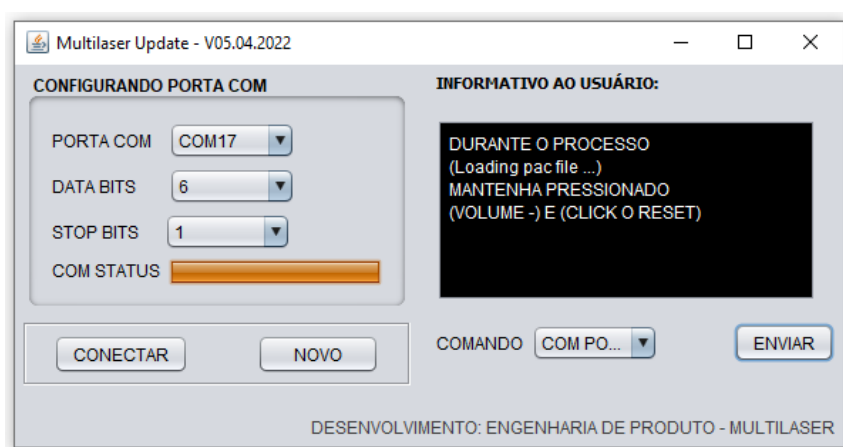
Multilaser Update - V05.04.2022

CONFIGURANDO PORTA COM

PORTA COM COM17

DATA BITS 6

STOP BITS 1

COM STATUS

CONECTAR NOVO

INFORMATIVO AO USUÁRIO:

DURANTE O PROCESSO
(Loading pac file ...)
MANTENHA PRESSIONADO
(VOLUME -) E (CLICK O RESET)

COMANDO COM PO...

ENVIAR

DESENVOLVIMENTO: ENGENHARIA DE PRODUTO - MULTILASER